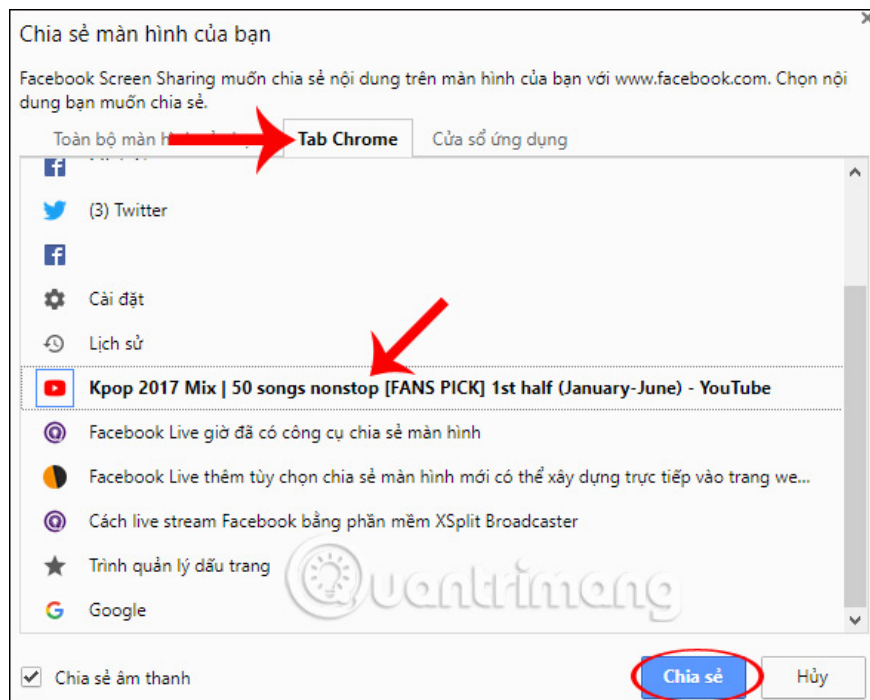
Chia sẻ màn hình của bạn

Facebook Screen Sharing muốn chia sẻ nội dung trên màn hình của bạn với www.facebook.com. Chọn nội dung bạn muốn chia sẻ.

Toàn bộ màn h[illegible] | Tab Chrome | Cửa sổ ứng dụng

(3) Twitter

Cài đặt

Lịch sử

Kpop 2017 Mix | 50 songs nonstop [FANS PICK] 1st half (January-June) - YouTube

Facebook Live giờ đã có công cụ chia sẻ màn hình

Facebook Live thêm tùy chọn chia sẻ màn hình mới có thể xây dựng trực tiếp vào trang we...

Cách live stream Facebook bằng phần mềm XSplit Broadcaster

Trình quản lý dấu trang

Google

Quantrimang

Chia sẻ âm thanh

Chia sẻ

Hủy